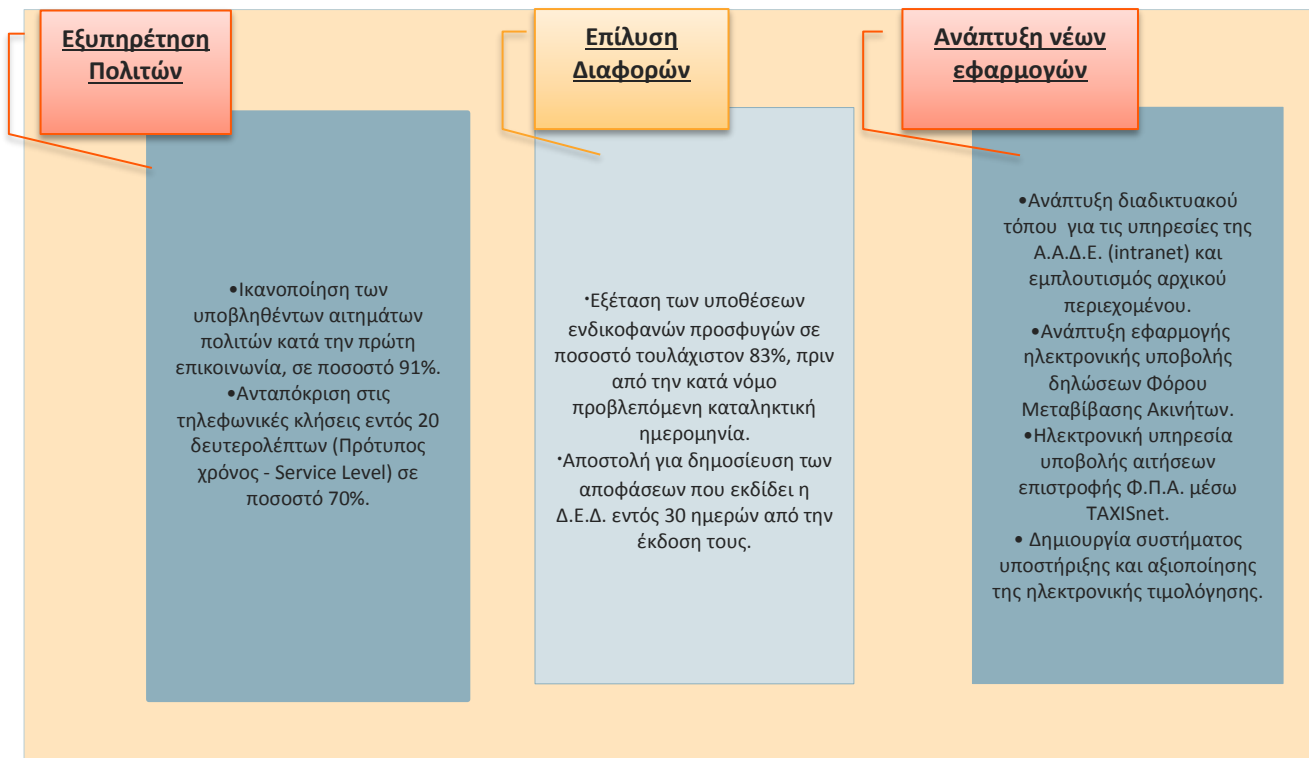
Εξυπηρέτηση Πολιτών

•Ικανοποίηση των υποβληθέντων αιτημάτων πολιτών κατά την πρώτη επικοινωνία, σε ποσοστό 91%.
•Ανταπόκριση στις τηλεφωνικές κλήσεις εντός 20 δευτερολέπτων (Πρότυπος χρόνος - Service Level) σε ποσοστό 70%.

Επίλυση Διαφορών

·Εξέταση των υποθέσεων ενδικοφανών προσφυγών σε ποσοστό τουλάχιστον 83%, πριν από την κατά νόμο προβλεπόμενη καταληκτική ημερομηνία.
·Αποστολή για δημοσίευση των αποφάσεων που εκδίδει η Δ.Ε.Δ. εντός 30 ημερών από την έκδοση τους.

Ανάπτυξη νέων εφαρμογών

•Ανάπτυξη διαδικτυακού τόπου για τις υπηρεσίες της Α.Α.Δ.Ε. (intranet) και εμπλουτισμός αρχικού περιεχομένου.
•Ανάπτυξη εφαρμογής ηλεκτρονικής υποβολής δηλώσεων Φόρου Μεταβίβασης Ακινήτων.
•Ηλεκτρονική υπηρεσία υποβολής αιτήσεων επιστροφής Φ.Π.Α. μέσω TAXISnet.
• Δημιουργία συστήματος υποστήριξης και αξιοποίησης της ηλεκτρονικής τιμολόγησης.